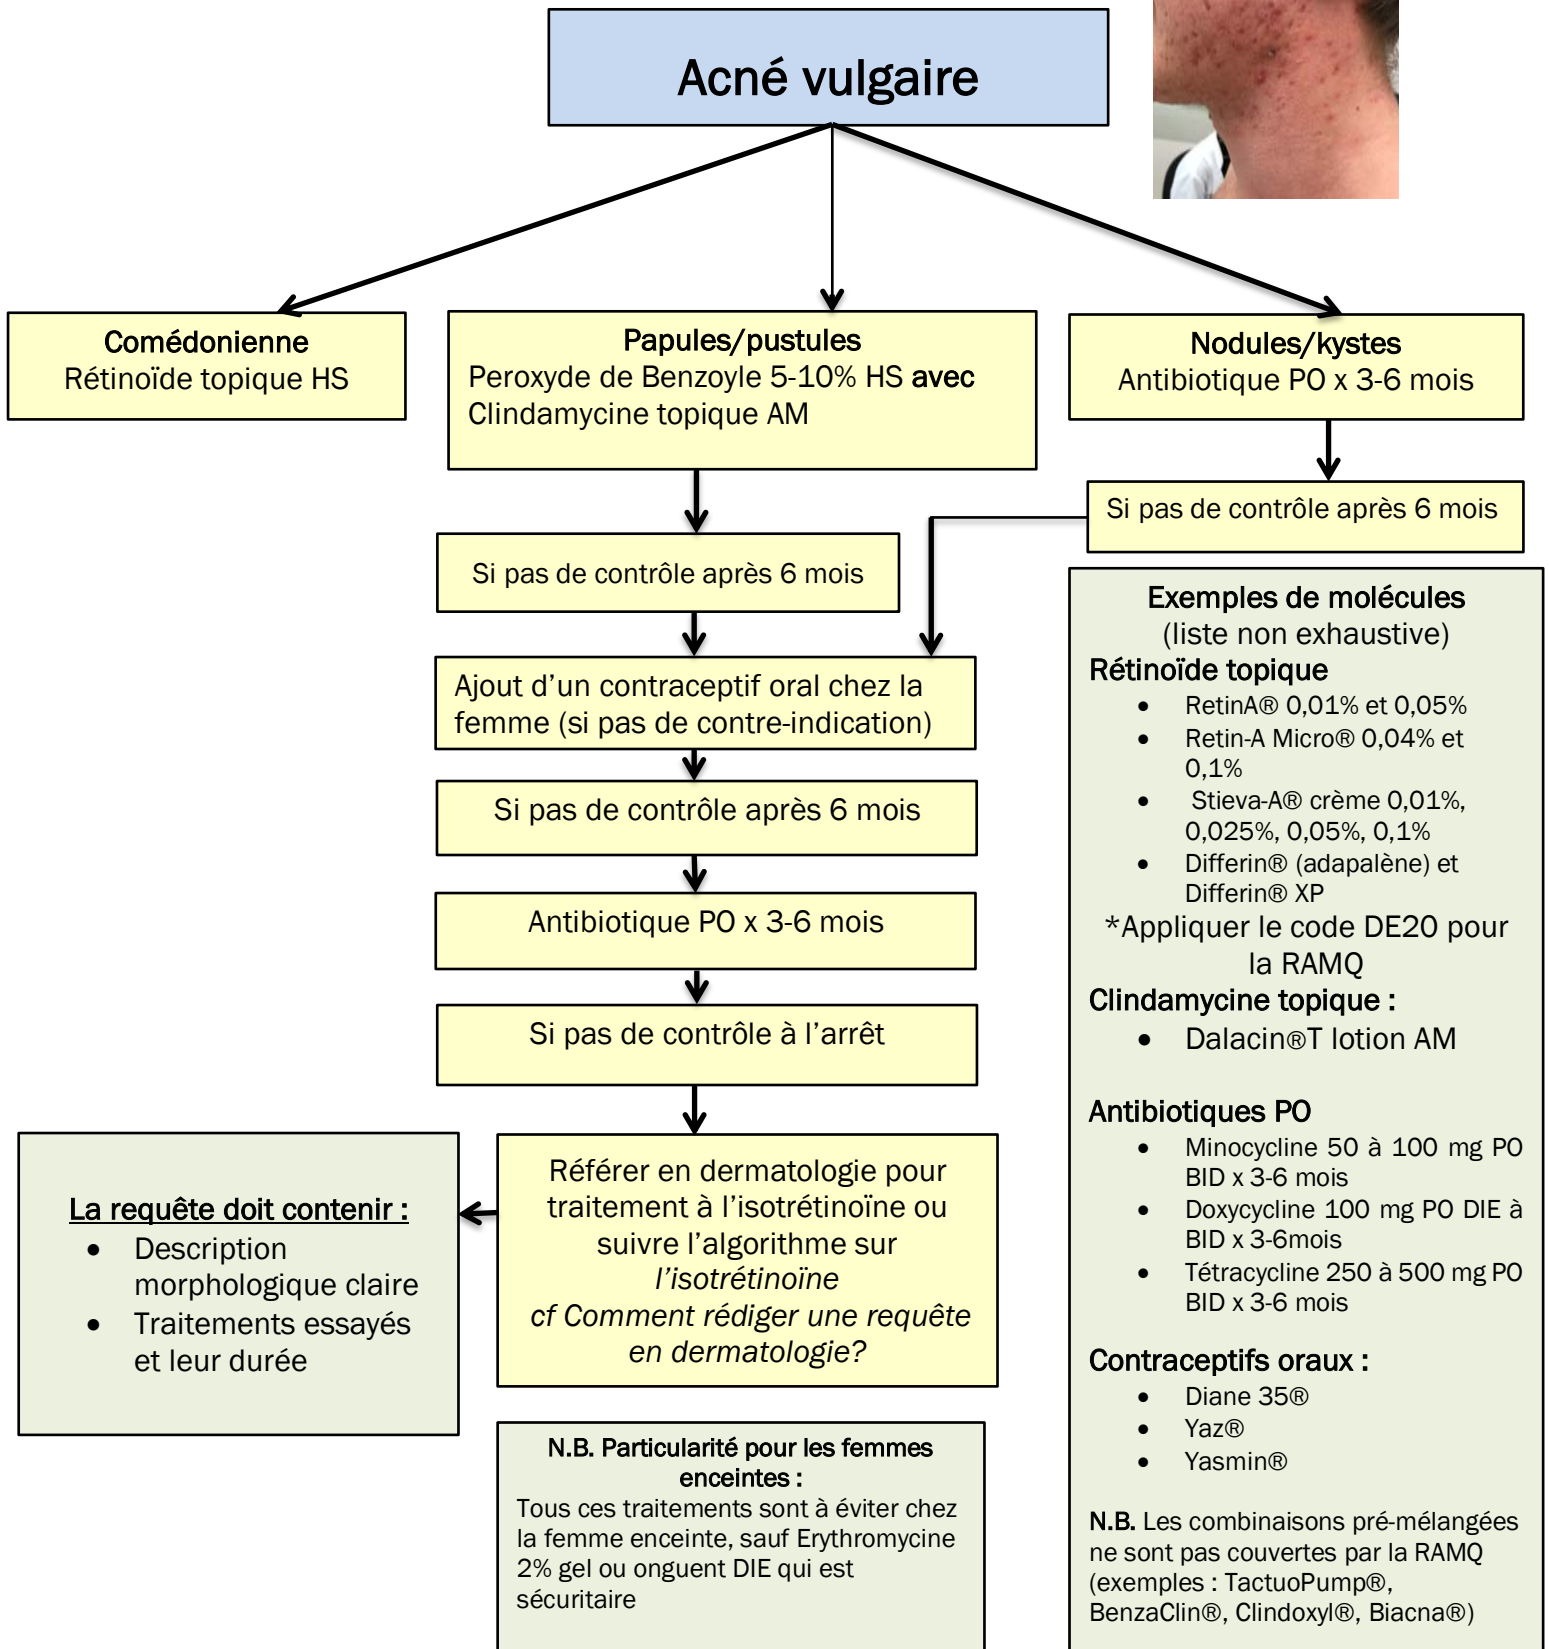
Acné vulgaire

Comédonienne
Rétinoïde topique HS

Papules/pustules
Peroxyde de Benzoyle 5-10% HS avec Clindamycine topique AM

Nodules/kystes
Antibiotique PO x 3-6 mois

Si pas de contrôle après 6 mois

Si pas de contrôle après 6 mois

Ajout d'un contraceptif oral chez la femme (si pas de contre-indication)

Si pas de contrôle après 6 mois

Antibiotique PO x 3-6 mois

Si pas de contrôle à l'arrêt

Référer en dermatologie pour traitement à l'isotrétinoïne ou suivre l'algorithme sur *l'isotrétinoïne*
*cf Comment rédiger une requête en dermatologie?*

La requête doit contenir :
- Description morphologique claire
- Traitements essayés et leur durée

N.B. Particularité pour les femmes enceintes :
Tous ces traitements sont à éviter chez la femme enceinte, sauf Erythromycine 2% gel ou onguent DIE qui est sécuritaire

Exemples de molécules
(liste non exhaustive)
Rétinoïde topique
- RetinA® 0,01% et 0,05%
- Retin-A Micro® 0,04% et 0,1%
- Stieva-A® crème 0,01%, 0,025%, 0,05%, 0,1%
- Differin® (adapalène) et Differin® XP
*Appliquer le code DE20 pour la RAMQ
Clindamycine topique :
- Dalacin®T lotion AM

Antibiotiques PO
- Minocycline 50 à 100 mg PO BID x 3-6 mois
- Doxycycline 100 mg PO DIE à BID x 3-6mois
- Tétracycline 250 à 500 mg PO BID x 3-6 mois

Contraceptifs oraux :
- Diane 35®
- Yaz®
- Yasmin®

N.B. Les combinaisons pré-mélangées ne sont pas couvertes par la RAMQ (exemples : TactuoPump®, BenzaClin®, Clindoxyl®, Biacna®)